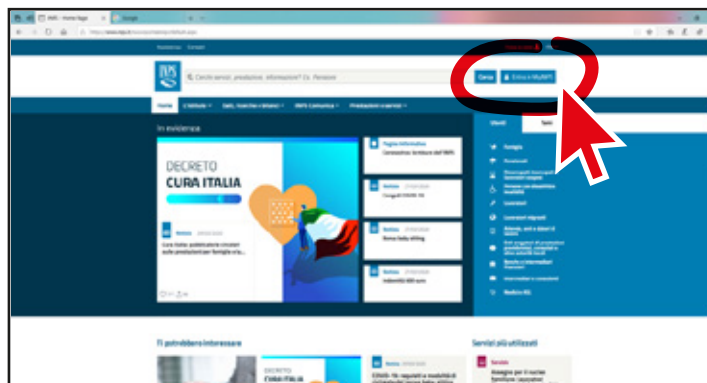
INPS - Home Page

Google

Assistenza Contatti

INPS

Cerchi servizi, prestazioni, informazioni? Es. Pensioni

Cerca

Entra in MyINPS

Home

L'Istituto

Dati, ricerche e bilanci

INPS Comunica

Prestazioni e servizi

In evidenza

DECRETO

CURA ITALIA

Notizia

Cura Italia: pubblicate le circolari sulle prestazioni per famiglie e la...

Foglio informativo

Coronavirus: le misure dell'INPS

Notizia

Congedi COVID-19

Notizia

Bonus baby sitting

Notizia

Indennità 600 euro

Utenti

Temi

Famiglia

Pensionati

Ti potrebbero interessare

DECRETO

CURA ITALIA

Notizia

Servizi più utilizzati

Servizio

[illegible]